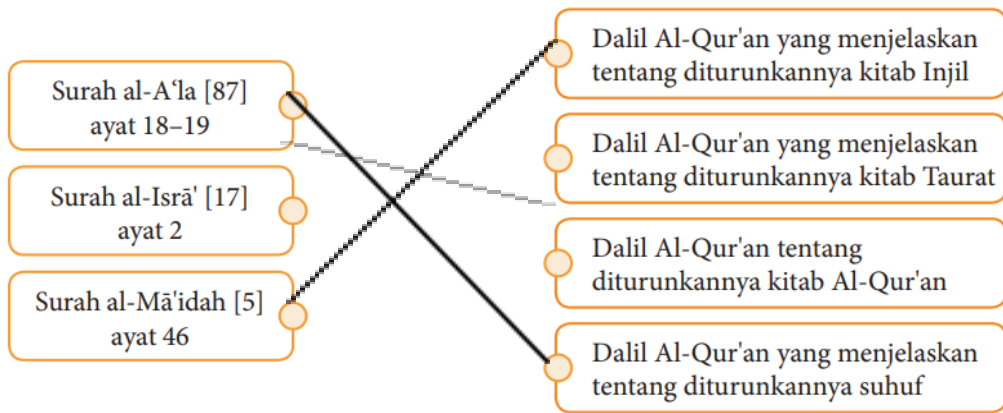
Surah al-A'la [87] ayat 18–19

Surah al-Isrā' [17] ayat 2

Surah al-Mā'idah [5] ayat 46

Dalil Al-Qur'an yang menjelaskan tentang diturunkannya kitab Injil

Dalil Al-Qur'an yang menjelaskan tentang diturunkannya kitab Taurat

Dalil Al-Qur'an tentang diturunkannya kitab Al-Qur'an

Dalil Al-Qur'an yang menjelaskan tentang diturunkannya suhuf